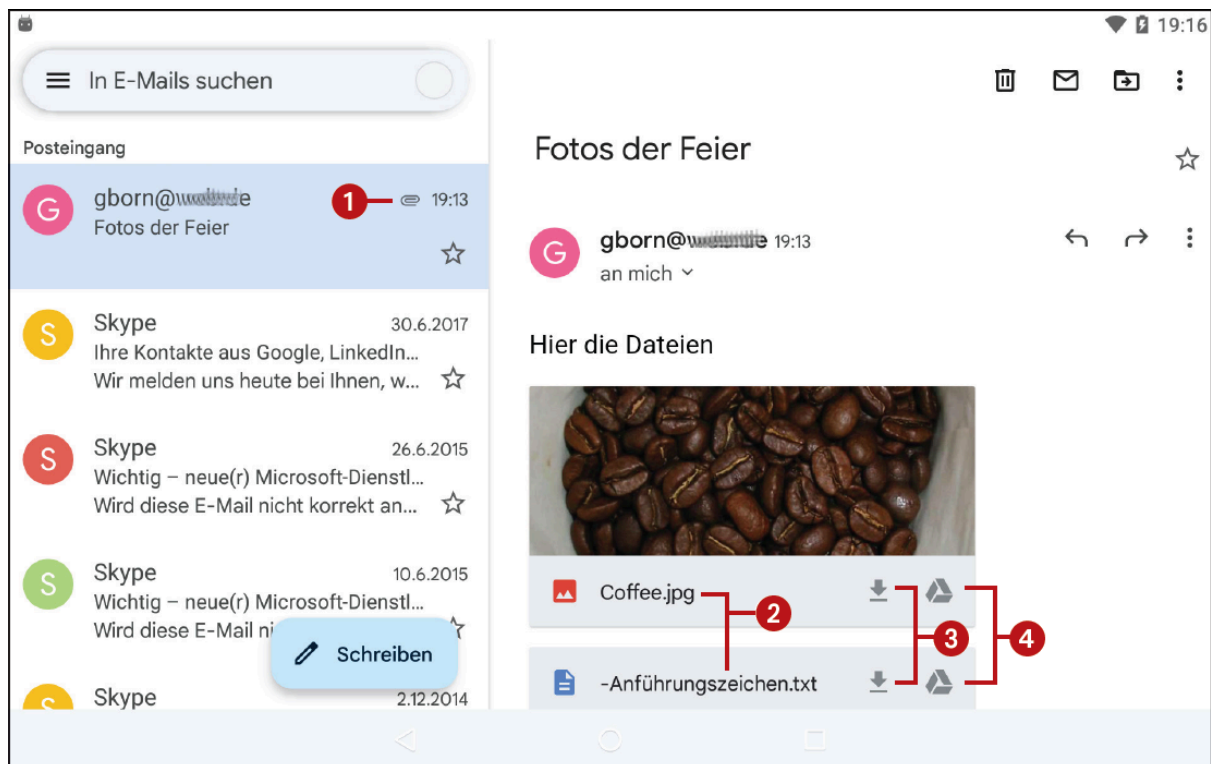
19:16

In E-Mails suchen

Posteingang

G gborn@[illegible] 1 19:13
Fotos der Feier

S Skype 30.6.2017
Ihre Kontakte aus Google, LinkedIn...
Wir melden uns heute bei Ihnen, w...

S Skype 26.6.2015
Wichtig – neue(r) Microsoft-Dienstl...
Wird diese E-Mail nicht korrekt an...

S Skype 10.6.2015
Wichtig – neue(r) Microsoft-Dienstl...
Wird diese E-Mail ni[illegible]

Schreiben

Skype 2.12.2014

Fotos der Feier

G gborn@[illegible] 19:13
an mich

Hier die Dateien

Coffee.jpg 2

3 4

-Anführungszeichen.txt